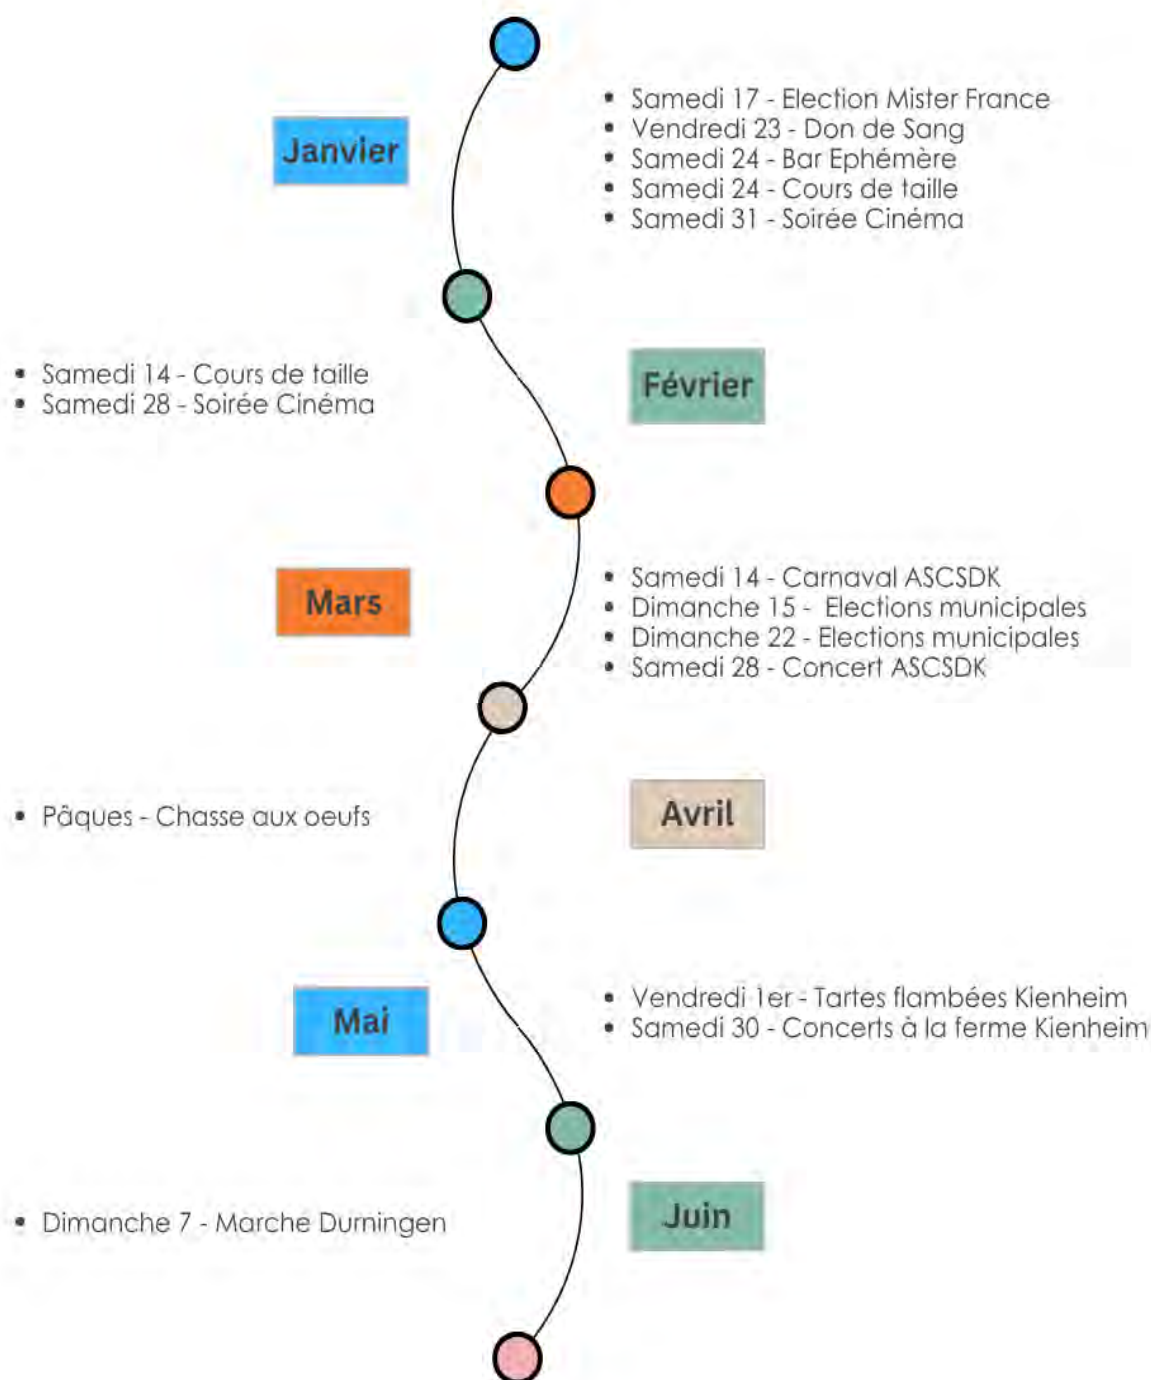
Janvier

- Samedi 17 - Election Mister France
- Vendredi 23 - Don de Sang
- Samedi 24 - Bar Ephémère
- Samedi 24 - Cours de taille
- Samedi 31 - Soirée Cinéma

Février

- Samedi 14 - Cours de taille
- Samedi 28 - Soirée Cinéma

Mars

- Samedi 14 - Carnaval ASCSDK
- Dimanche 15 - Elections municipales
- Dimanche 22 - Elections municipales
- Samedi 28 - Concert ASCSDK

Avril

- Pâques - Chasse aux oeufs

Mai

- Vendredi 1er - Tartes flambées Kienheim
- Samedi 30 - Concerts à la ferme Kienheim

Juin

- Dimanche 7 - Marche Durningen